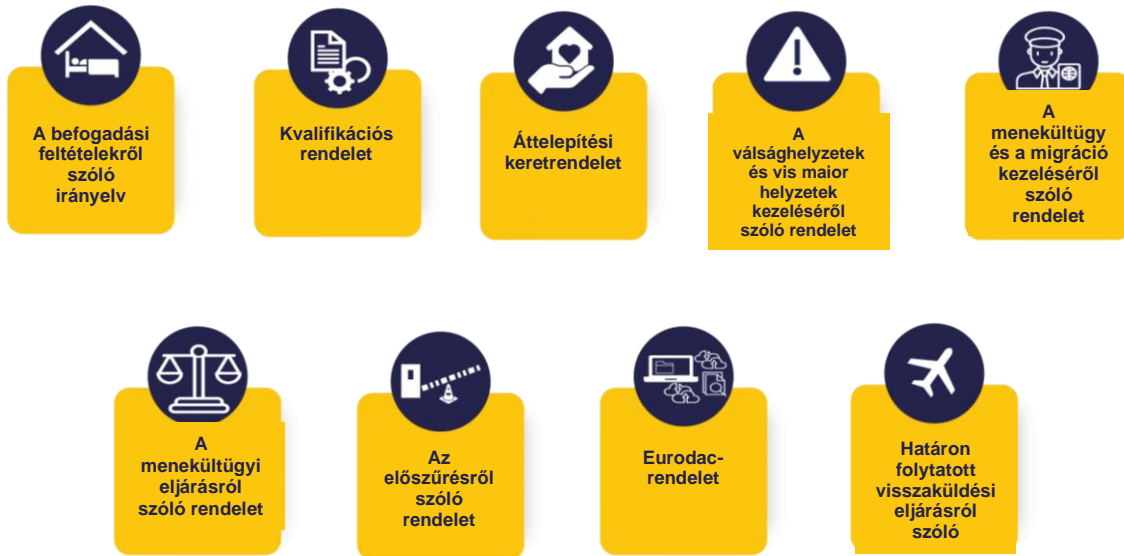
A befogadási feltételekről szóló irányelv

Kvalifikációs rendelet

Áttelepítési keretrendelet

A válsághelyzetek és vis maior helyzetek kezeléséről szóló rendelet

A menekültügy és a migráció kezeléséről szóló rendelet

A menekültügyi eljárásról szóló rendelet

Az előszűrésről szóló rendelet

Eurodac-rendelet

Határon folytatott visszaküldési eljárásról szóló